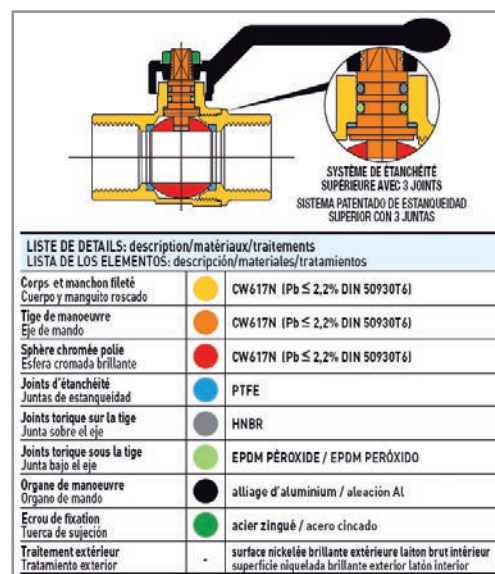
SYSTÈME DE ÉTANCHÉITÉ SUPÉRIEURE AVEC 3 JOINTS
SISTEMA PATENTADO DE ESTANQUEIDAD SUPERIOR CON 3 JUNTAS

LISTE DE DETAILS: description/matériaux/traitements
LISTA DE LOS ELEMENTOS: descripción/materiales/tratamientos

| | | |
|---|---|---|
| Corps et manchon fileté Cuerpo y manguito roscado | | CW617N (Pb $\leq$ 2,2% DIN 50930T6) |
| Tige de manoeuvre Eje de mando | | CW617N (Pb $\leq$ 2,2% DIN 50930T6) |
| Sphère chromée polie Esfera cromada brillante | | CW617N (Pb $\leq$ 2,2% DIN 50930T6) |
| Joints d'étanchéité Juntas de estanqueidad | | PTFE |
| Joints torique sur la tige Junta sobre el eje | | HNBR |
| Joints torique sous la tige Junta bajo el eje | | EPDM PÉROXIDE / EPDM PERÓXIDO |
| Organe de manoeuvre Organo de mando | | alliage d'aluminium / aleación Al |
| Ecrou de fixation Tuerca de sujeción | | acier zingué / acero cincado |
| Traitement extérieur Tratamiento exterior | - | surface nickelée brillante extérieure laiton brut intérieur superficie niquelada brillante exterior latón interior |